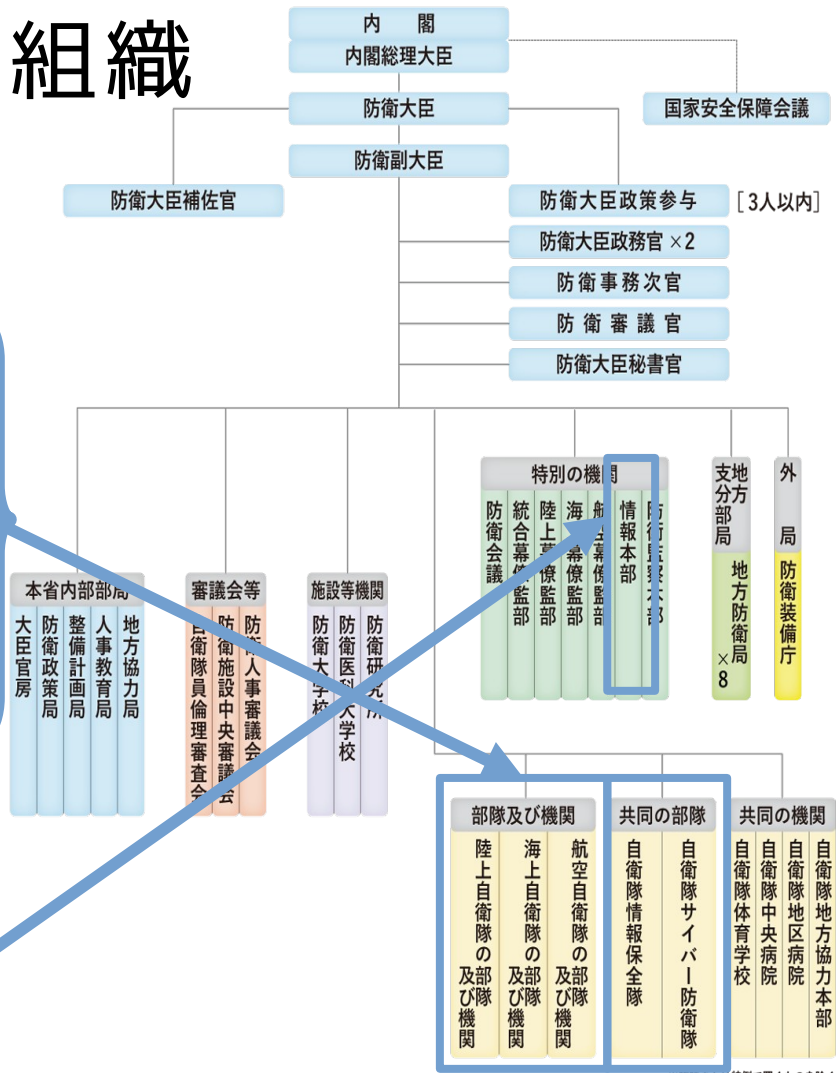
組織

内　閣
内閣総理大臣
国家安全保障会議
防衛大臣
防衛副大臣
防衛大臣補佐官
防衛大臣政策参与 ［3人以内］
防衛大臣政務官 ×2
防衛事務次官
防衛審議官
防衛大臣秘書官

本省内部部局
大臣官房
防衛政策局
整備計画局
人事教育局
地方協力局

審議会等
自衛隊員倫理審査会
防衛施設中央審議会
防衛人事審議会

施設等機関
防衛大学校
防衛医科大学校
防衛研究所

特別の機関
防衛会議
統合幕僚監部
陸上幕僚監部
海上幕僚監部
航空幕僚監部
情報本部
防衛監察本部

地方支分部局
地方防衛局 ×8

外局
防衛装備庁

部隊及び機関
陸上自衛隊の部隊及び機関
海上自衛隊の部隊及び機関
航空自衛隊の部隊及び機関

共同の部隊
自衛隊情報保全隊
自衛隊サイバー防衛隊

共同の機関
自衛隊体育学校
自衛隊中央病院
自衛隊地区病院
自衛隊地方協力本部